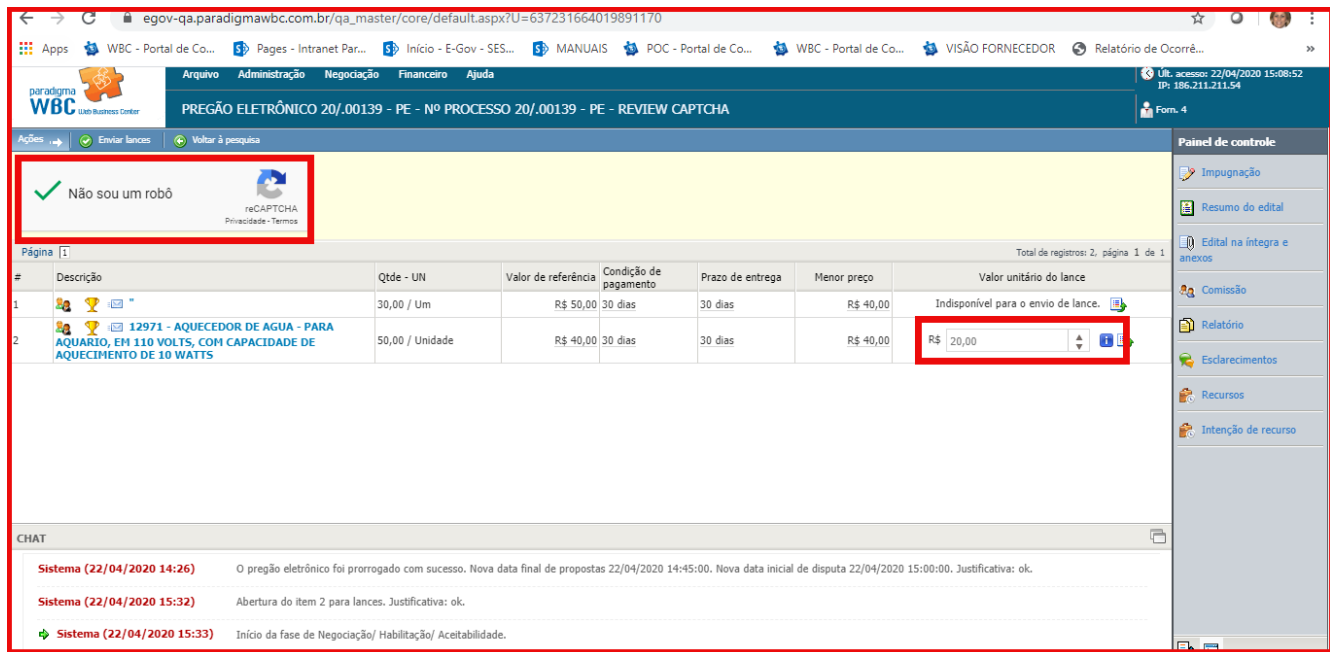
egov-qa.paradigmawbc.com.br/qa_master/core/default.aspx?U=637231664019891170

Apps WBC - Portal de Co... Pages - Intranet Par... Início - E-Gov - SES... MANUAIS POC - Portal de Co... WBC - Portal de Co... VISÃO FORNECEDOR Relatório de Ocorrê... »

paradigma WBC Web Business Center

Arquivo Administração Negociação Financeiro Ajuda

Últ. acesso: 22/04/2020 15:08:52
IP: 186.211.211.54

PREGÃO ELETRÔNICO 20/.00139 - PE - Nº PROCESSO 20/.00139 - PE - REVIEW CAPTCHA

Forn. 4

Ações Enviar lances Voltar à pesquisa

Painel de controle

Não sou um robô
reCAPTCHA
Privacidade - Termos

Página 1

Total de registros: 2, página 1 de 1

| # | Descrição | Qtde - UN | Valor de referência | Condição de pagamento | Prazo de entrega | Menor preço | Valor unitário do lance |
|---|---|---|---|---|---|---|---|
| 1 | " | 30,00 / Um | R$ 50,00 | 30 dias | 30 dias | R$ 40,00 | Indisponível para o envio de lance. |
| 2 | 12971 - AQUECEDOR DE AGUA - PARA AQUARIO, EM 110 VOLTS, COM CAPACIDADE DE AQUECIMENTO DE 10 WATTS | 50,00 / Unidade | R$ 40,00 | 30 dias | 30 dias | R$ 40,00 | R$ 20,00 |

Impugnação
Resumo do edital
Edital na íntegra e anexos
Comissão
Relatório
Esclarecimentos
Recursos
Intenção de recurso

CHAT

Sistema (22/04/2020 14:26) O pregão eletrônico foi prorrogado com sucesso. Nova data final de propostas 22/04/2020 14:45:00. Nova data inicial de disputa 22/04/2020 15:00:00. Justificativa: ok.

Sistema (22/04/2020 15:32) Abertura do item 2 para lances. Justificativa: ok.

Sistema (22/04/2020 15:33) Início da fase de Negociação/ Habilitação/ Aceitabilidade.